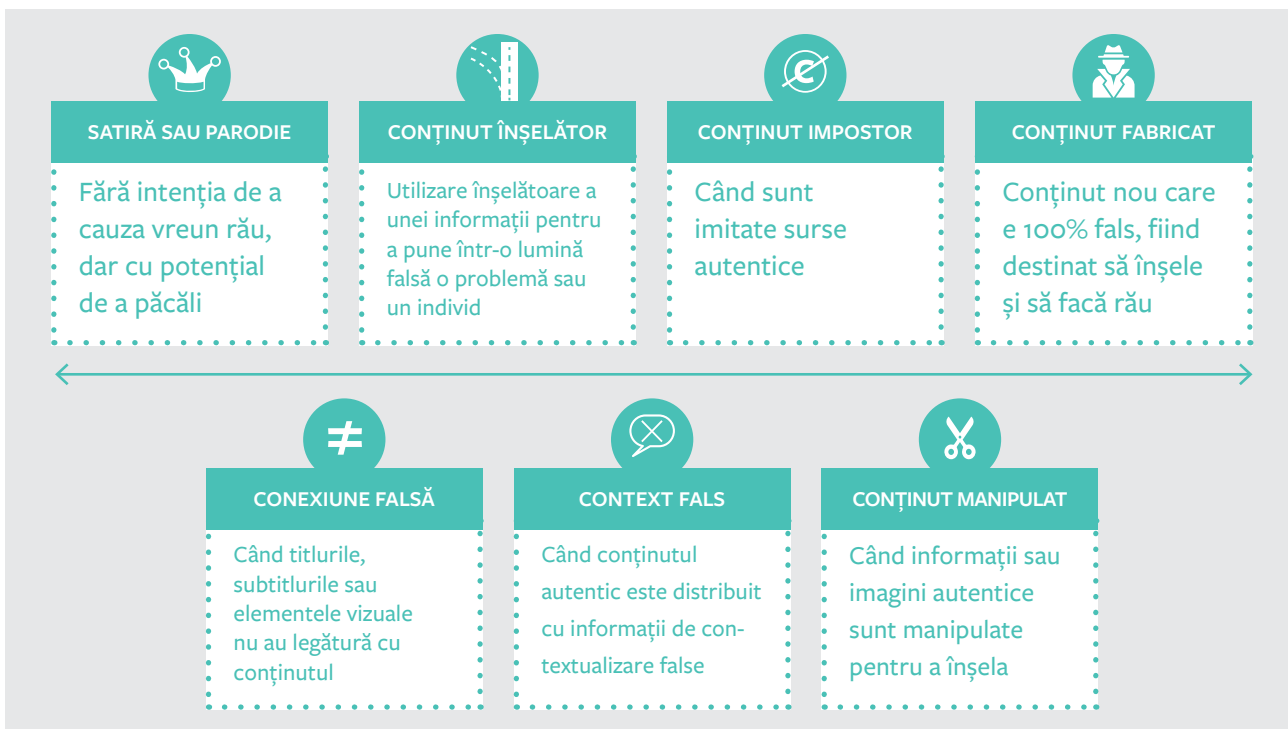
SATIRĂ SAU PARODIE

Fără intenția de a cauza vreun rău, dar cu potențial de a păcăli

CONȚINUT ÎNȘELĂTOR

Utilizare înșelătoare a unei informații pentru a pune într-o lumină falsă o problemă sau un individ

CONȚINUT IMPOSTOR

Când sunt imitate surse autentice

CONȚINUT FABRICAT

Conținut nou care e 100% fals, fiind destinat să înșele și să facă rău

$\neq$

CONEXIUNE FALSĂ

Când titlurile, subtitlurile sau elementele vizuale nu au legătură cu conținutul

CONTEXT FALS

Când conținutul autentic este distribuit cu informații de contextualizare false

CONȚINUT MANIPULAT

Când informații sau imagini autentice sunt manipulate pentru a înșela